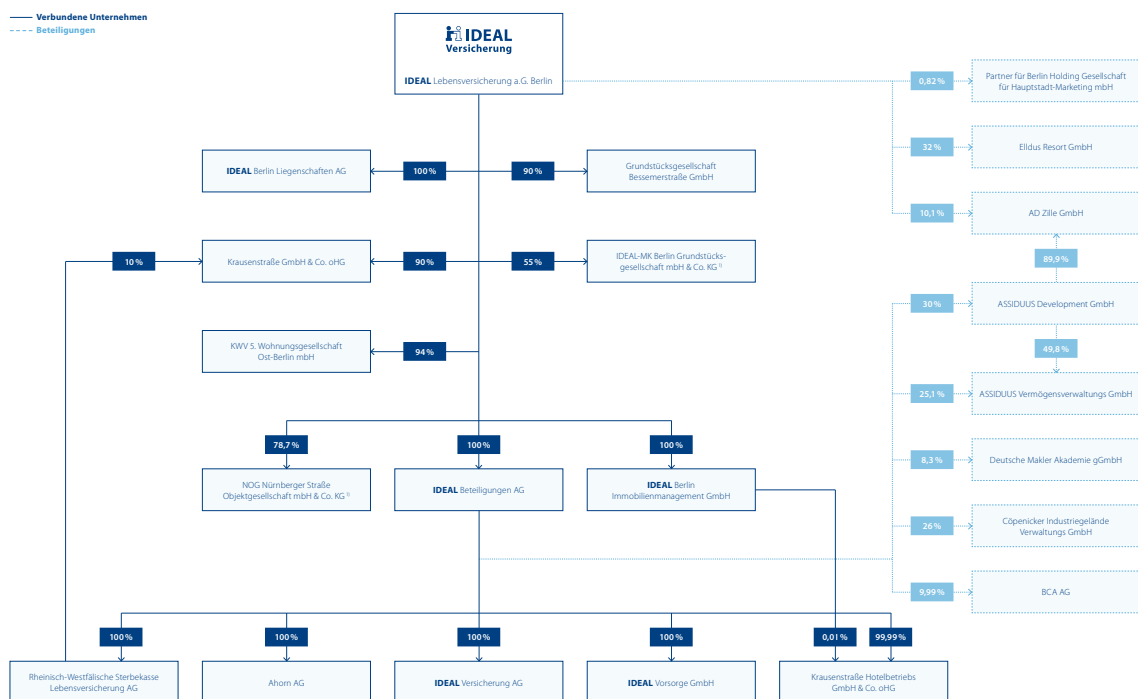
Verbundene Unternehmen
Beteiligungen

IDEAL Versicherung

IDEAL Lebensversicherung a.G. Berlin

0,82 %
Partner für Berlin Holding Gesellschaft für Hauptstadt-Marketing mbH

32 %
Elldus Resort GmbH

10,1 %
AD Zille GmbH

89,9 %

30 %
ASSIDUUS Development GmbH

49,8 %

25,1 %
ASSIDUUS Vermögensverwaltungs GmbH

8,3 %
Deutsche Makler Akademie gGmbH

26 %
Cöpenicker Industriegelände Verwaltungs GmbH

9,99 %
BCA AG

IDEAL Berlin Liegenschaften AG
100 %

90 %
Grundstücksgesellschaft Bessemerstraße GmbH

10 %
Krausenstraße GmbH & Co. oHG
90 %

55 %
IDEAL-MK Berlin Grundstücksgesellschaft mbH & Co. KG 1)

KWV 5. Wohnungsgesellschaft Ost-Berlin mbH
94 %

78,7 %
100 %
100 %

NOG Nürnberger Straße Objektgesellschaft mbH & Co. KG 1)

IDEAL Beteiligungen AG

IDEAL Berlin Immobilienmanagement GmbH

100 %
100 %
100 %
100 %
0,01 %
99,99 %

Rheinisch-Westfälische Sterbekasse Lebensversicherung AG

Ahorn AG

IDEAL Versicherung AG

IDEAL Vorsorge GmbH

Krausenstraße Hotelbetriebs GmbH & Co. oHG